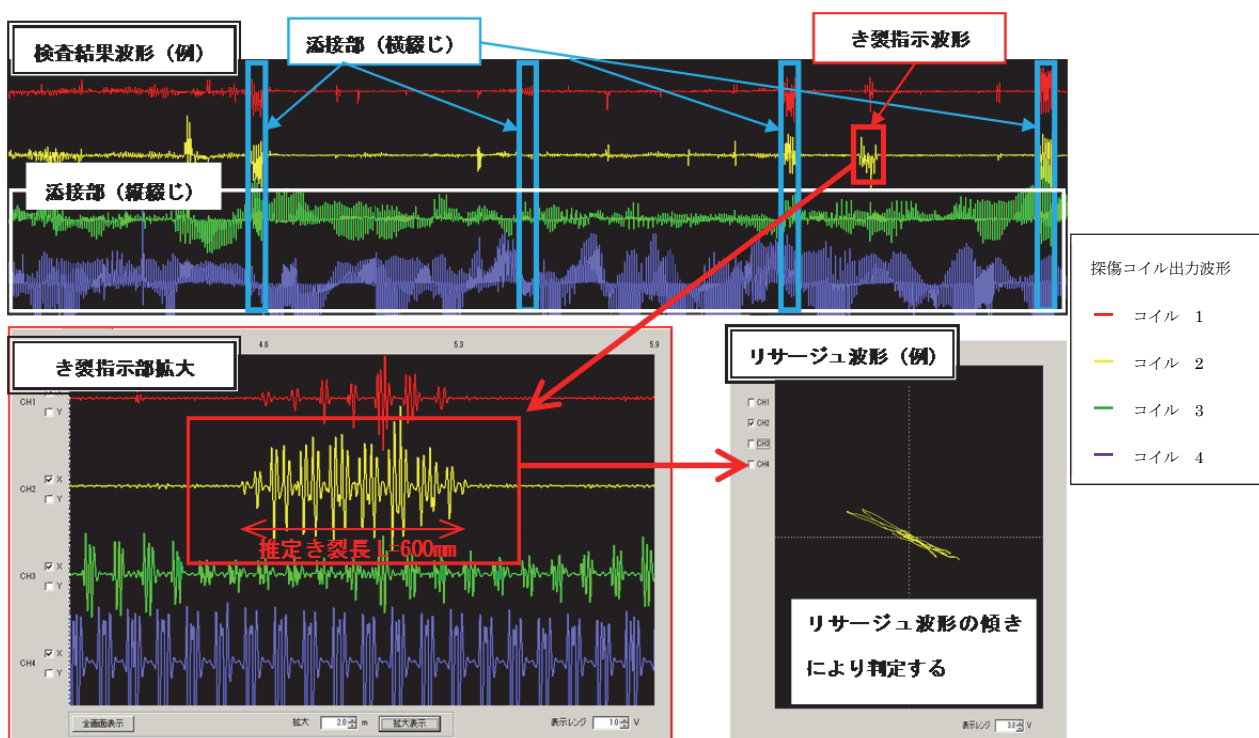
検査結果波形（例）

添接部（横綴じ）

き裂指示波形

添接部（縦綴じ）

探傷コイル出力波形

コイル 1

コイル 2

コイル 3

コイル 4

き裂指示部拡大

4.6

5.3

5.9

CH1

Y

CH2

X

Y

CH3

X

Y

CH4

X

Y

推定き裂長 L=600mm

全画面表示

拡大 2.0 m

拡大表示

表示レンジ 1.0 V

リサージュ波形（例）

CH1

CH2

CH3

CH4

リサージュ波形の傾き

により判定する

表示レンジ 3.0 V